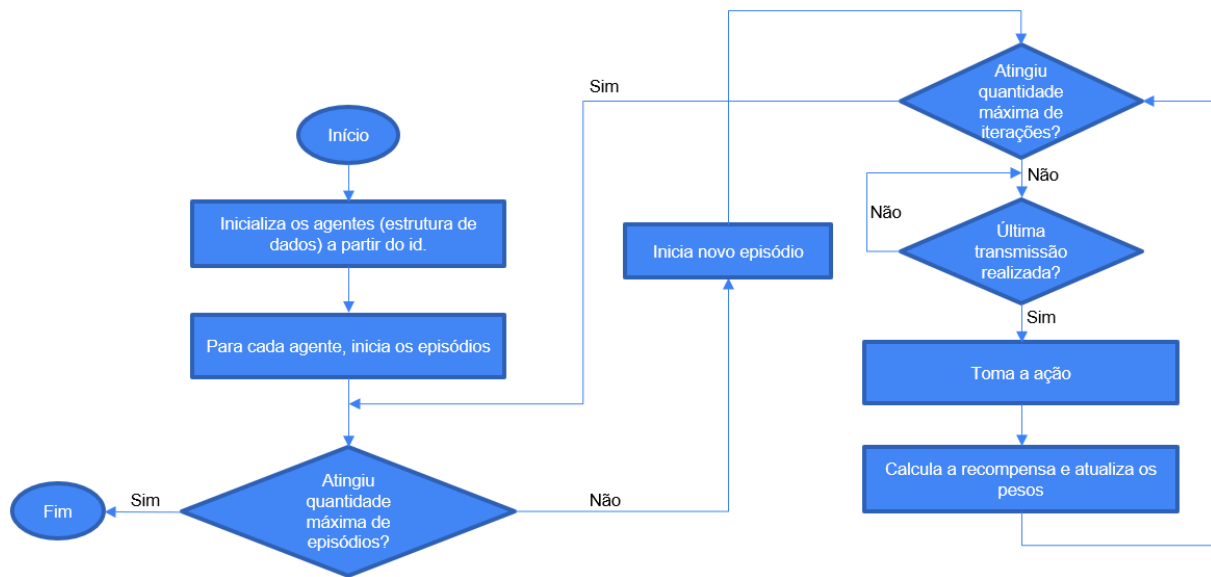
Início

Inicializa os agentes (estrutura de dados) a partir do id.

Para cada agente, inicia os episódios

Atingiu quantidade máxima de episódios?

Sim

Fim

Não

Inicia novo episódio

Sim

Atingiu quantidade máxima de iterações?

Não

Não

Última transmissão realizada?

Sim

Toma a ação

Calcula a recompensa e atualiza os pesos